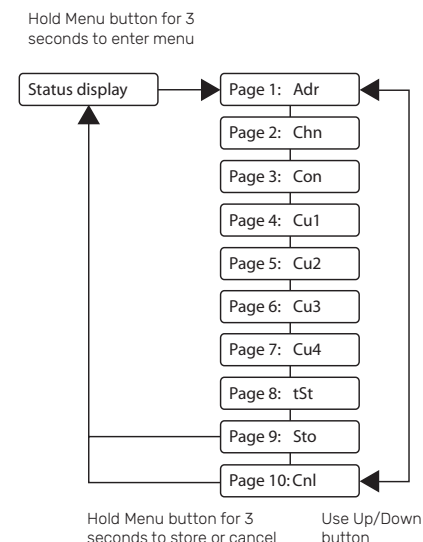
Hold Menu button for 3 seconds to enter menu

Status display

Page 1: Adr

Page 2: Chn

Page 3: Con

Page 4: Cu1

Page 5: Cu2

Page 6: Cu3

Page 7: Cu4

Page 8: tSt

Page 9: Sto

Page 10: Cnl

Hold Menu button for 3 seconds to store or cancel

Use Up/Down button